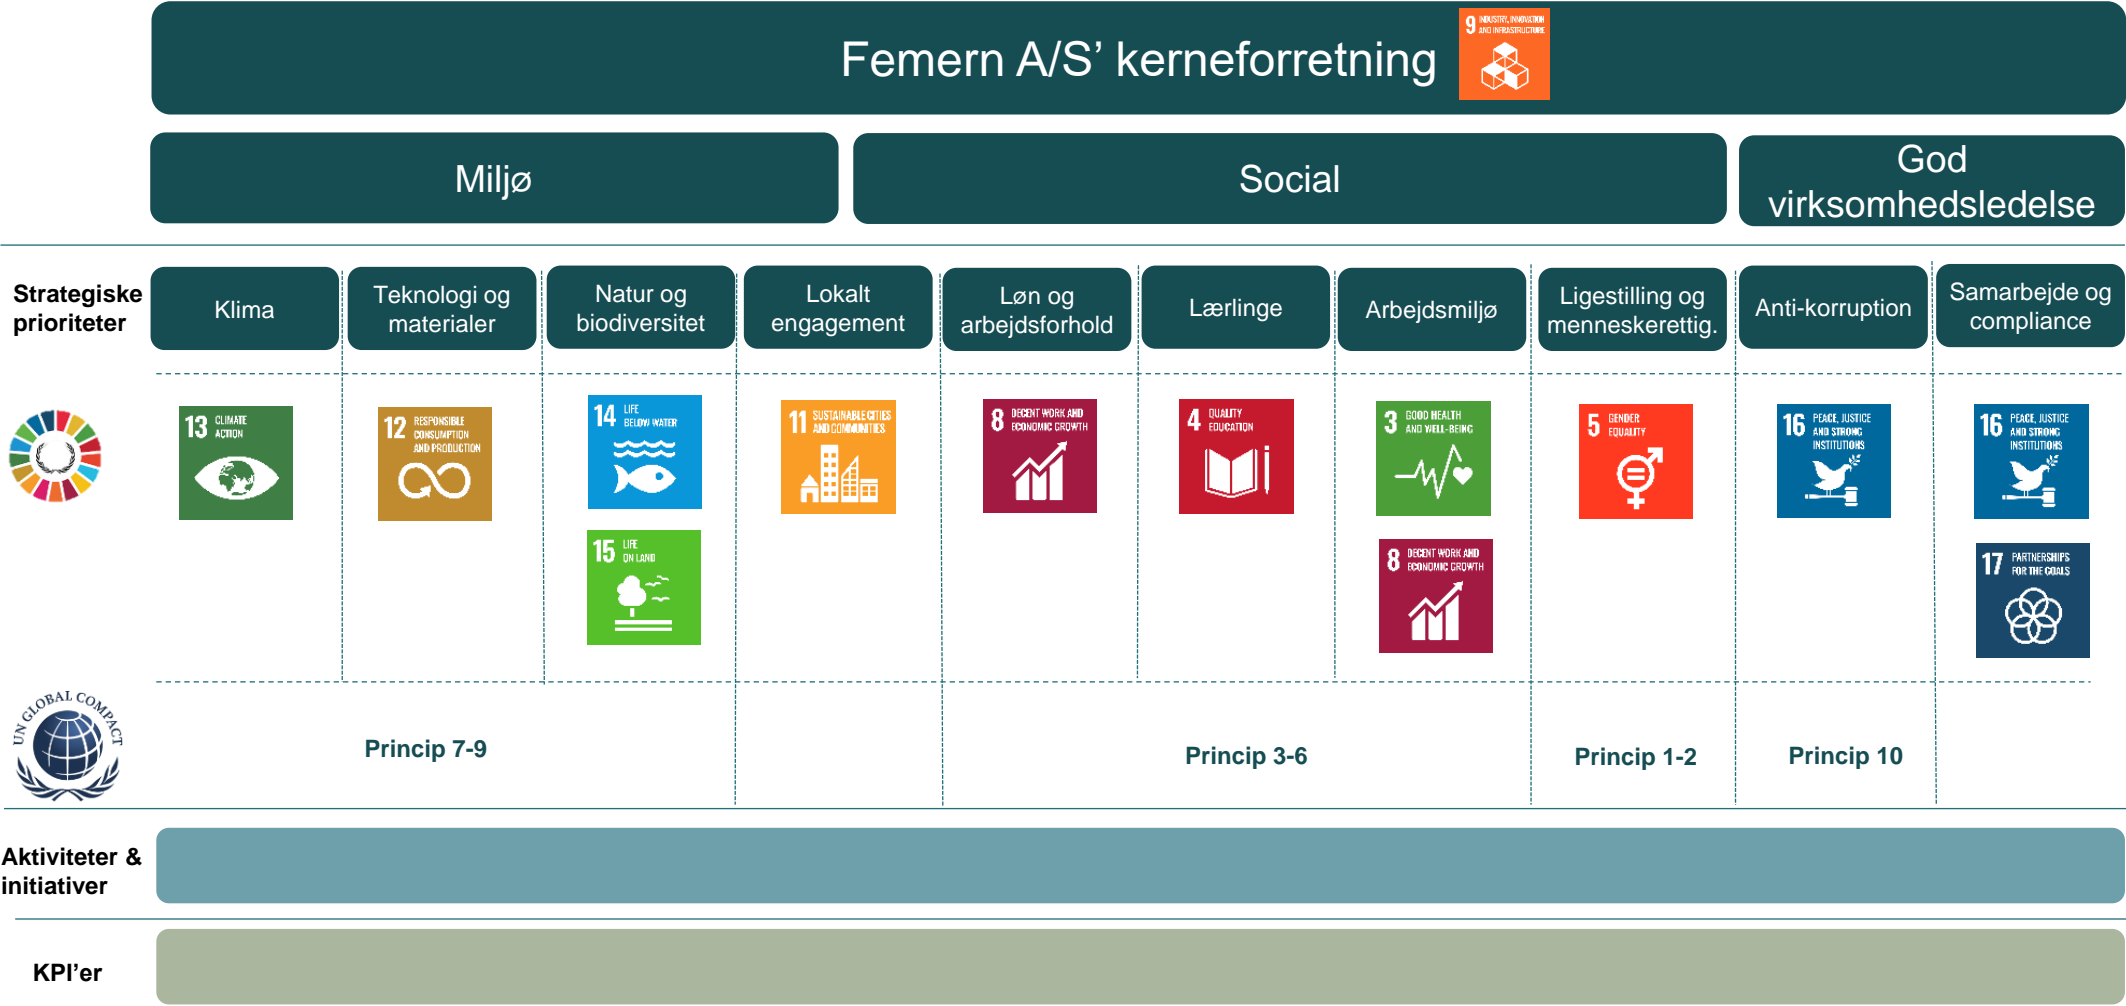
Femern A/S' kerneforretning

9 INDUSTRY, INNOVATION AND INFRASTRUCTURE

Miljø

Social

God virksomhedsledelse

Strategiske prioriteter

Klima

Teknologi og materialer

Natur og biodiversitet

Lokalt engagement

Løn og arbejdsforhold

Lærlinge

Arbejdsmiljø

Ligestilling og menneskerettig.

Anti-korruption

Samarbejde og compliance

13 CLIMATE ACTION

12 RESPONSIBLE CONSUMPTION AND PRODUCTION

14 LIFE BELOW WATER

15 LIFE ON LAND

11 SUSTAINABLE CITIES AND COMMUNITIES

8 DECENT WORK AND ECONOMIC GROWTH

4 QUALITY EDUCATION

3 GOOD HEALTH AND WELL-BEING

8 DECENT WORK AND ECONOMIC GROWTH

5 GENDER EQUALITY

16 PEACE, JUSTICE AND STRONG INSTITUTIONS

16 PEACE, JUSTICE AND STRONG INSTITUTIONS

17 PARTNERSHIPS FOR THE GOALS

UN GLOBAL COMPACT

Princip 7-9

Princip 3-6

Princip 1-2

Princip 10

Aktiviteter & initiativer

KPI'er